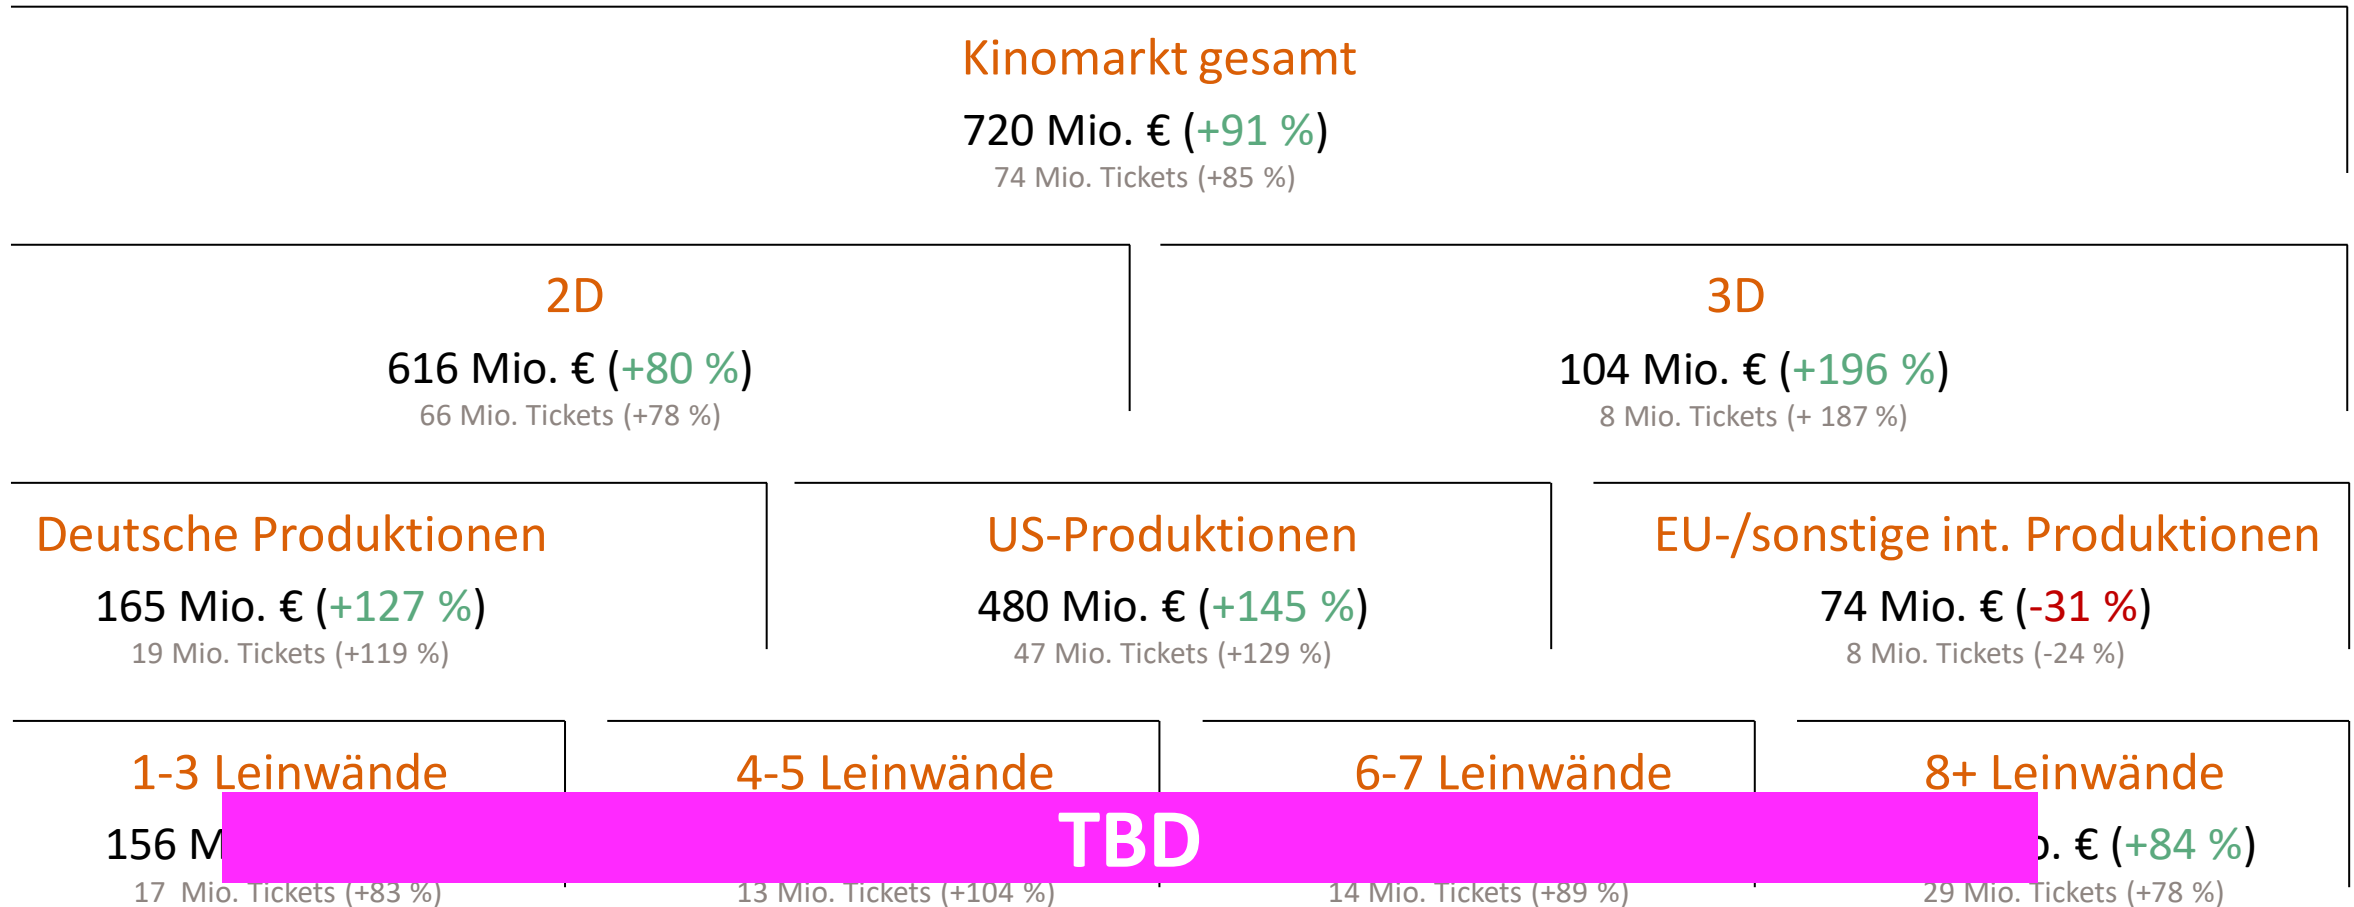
Kinomarkt gesamt
720 Mio. € (+91 %)
74 Mio. Tickets (+85 %)

2D
616 Mio. € (+80 %)
66 Mio. Tickets (+78 %)

3D
104 Mio. € (+196 %)
8 Mio. Tickets (+ 187 %)

Deutsche Produktionen
165 Mio. € (+127 %)
19 Mio. Tickets (+119 %)

US-Produktionen
480 Mio. € (+145 %)
47 Mio. Tickets (+129 %)

EU-/sonstige int. Produktionen
74 Mio. € (-31 %)
8 Mio. Tickets (-24 %)

1-3 Leinwände
156 M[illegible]
17 Mio. Tickets (+83 %)

4-5 Leinwände
13 Mio. Tickets (+104 %)

6-7 Leinwände
14 Mio. Tickets (+89 %)

8+ Leinwände
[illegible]. € (+84 %)
29 Mio. Tickets (+78 %)

TBD